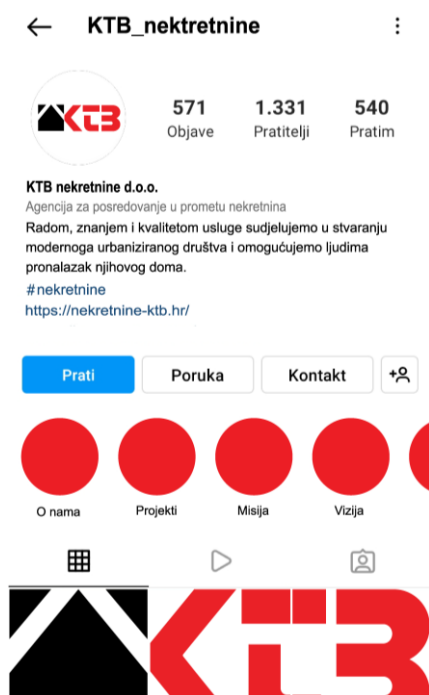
KTB_nekretnine

KTB

571
Objave

1.331
Pratitelji

540
Pratim

KTB nekretnine d.o.o.
Agencija za posredovanje u prometu nekretnina
Radom, znanjem i kvalitetom usluge sudjelujemo u stvaranju modernoga urbaniziranog društva i omogućujemo ljudima pronalazak njihovog doma.
#nekretnine
https://nekretnine-ktb.hr/

Prati
Poruka
Kontakt

O nama
Projekti
Misija
Vizija

KTB